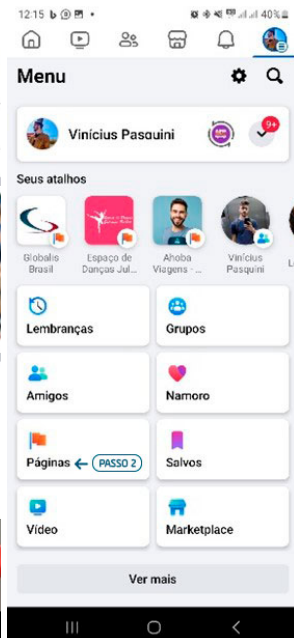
12:15 b ⓘ •

40%

Menu

Vinícius Pasquini

9+

Seus atalhos

Globalis Brasil

Espaço de Danças Jul...

Ahoba Viagens - ...

Vinícius Pasquini

L

Lembranças

Grupos

Amigos

Namoro

Páginas ← PASSO 2

Salvos

Vídeo

Marketplace

Ver mais